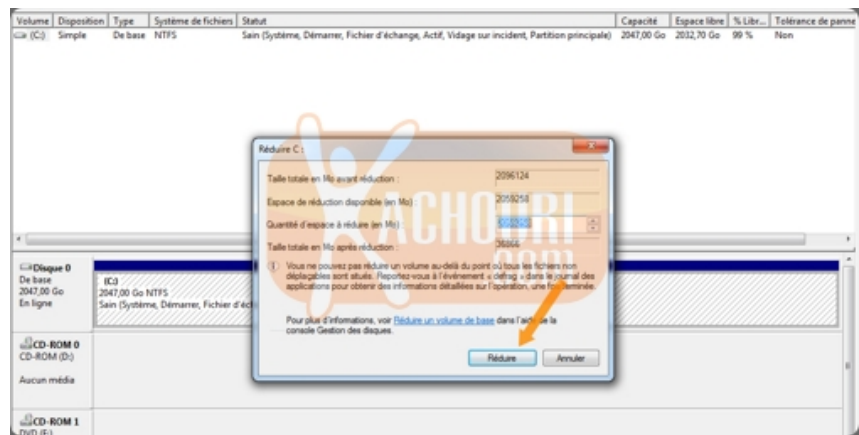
| Volume | Disposition | Type | Système de fichiers | Statut | Capacité | Espace libre | % Libr... | Tolérance de panne |
|---|---|---|---|---|---|---|---|---|
| (C:) | Simple | De base | NTFS | Sain (Système, Démarrer, Fichier d'échange, Actif, Vidage sur incident, Partition principale) | 2047,00 Go | 2032,70 Go | 99 % | Non |

Disque 0
De base
2047,00 Go
En ligne

(C:)
2047,00 Go NTFS
Sain (Système, Démarrer, Fichier d'éch

CD-ROM 0
CD-ROM (D:)

Aucun média

CD-ROM 1
DVD (E:)

Réduire C:

Taille totale en Mo avant réduction : 2096124

Espace de réduction disponible (en Mo) : 2059258

Quantité d'espace à réduire (en Mo) : 2059258

Taille totale en Mo après réduction : 36866

Vous ne pouvez pas réduire un volume au-delà du point où se trouvent les fichiers non déplaçables sont situés. Reportez-vous à l'événement « defrag » dans le journal des applications pour obtenir des informations détaillées sur l'opération, une fois terminée.

Pour plus d'informations, voir Réduire un volume de base dans l'aide de la console Gestion des disques.

Réduire Annuler

ICHOTRI .com